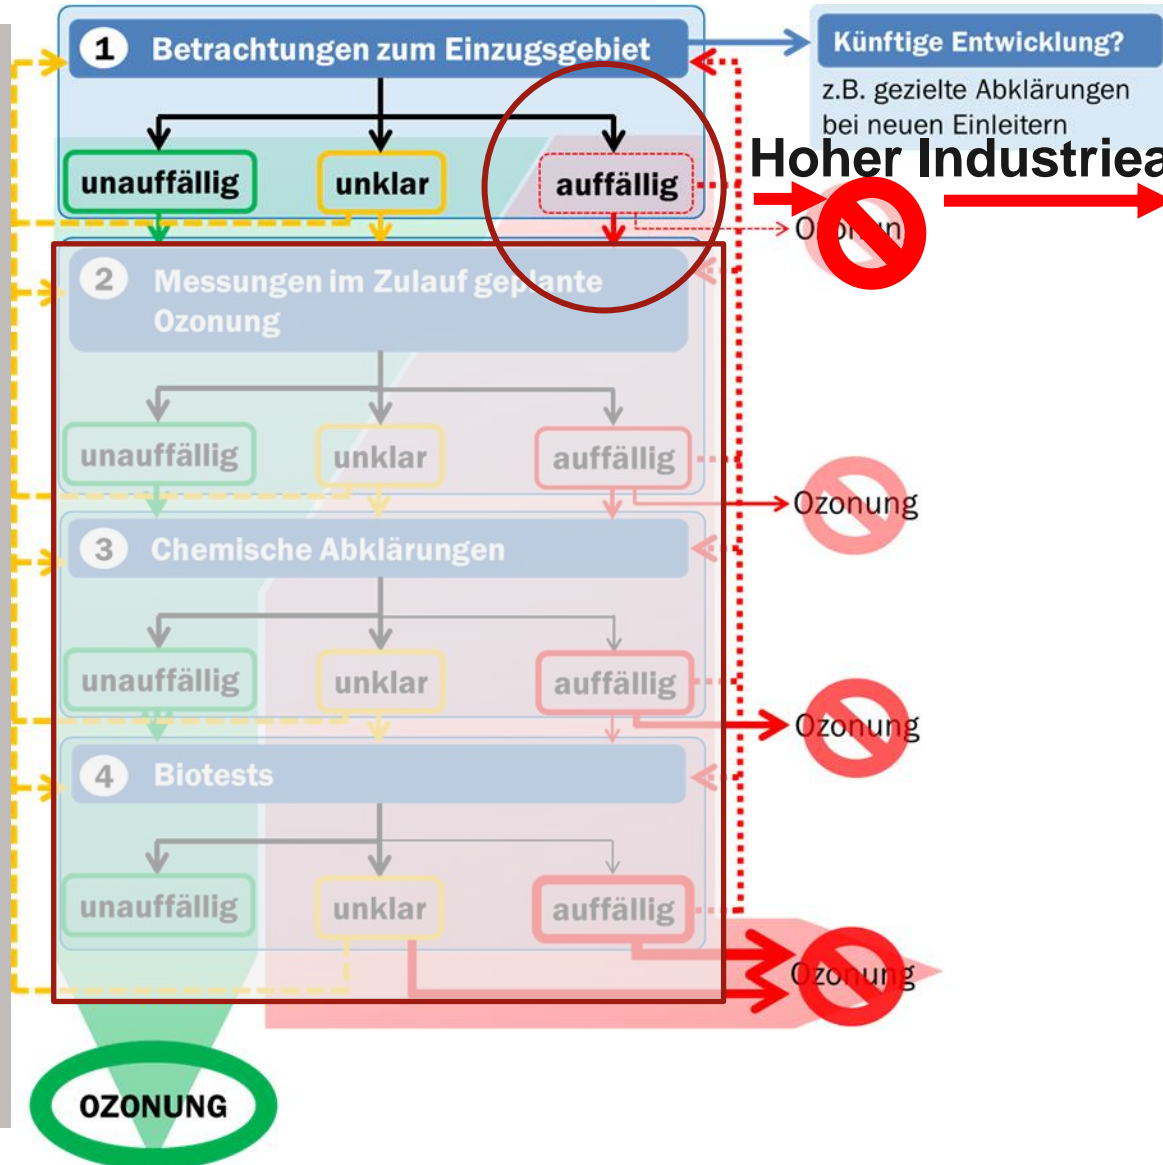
1 Betrachtungen zum Einzugsgebiet

Künftige Entwicklung?
z.B. gezielte Abklärungen bei neuen Einleitern

Hoher Industriea

unauffällig
unklar
auffällig

Ozonung

2 Messungen im Zulauf geplante Ozonung

unauffällig
unklar
auffällig

Ozonung

3 Chemische Abklärungen

unauffällig
unklar
auffällig

Ozonung

4 Biotests

unauffällig
unklar
auffällig

Ozonung

OZONUNG